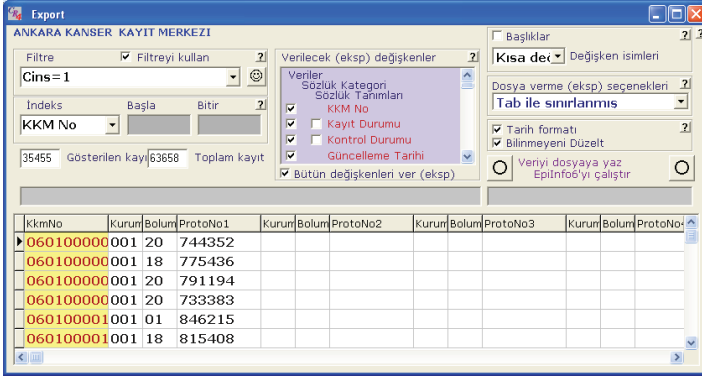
Export

ANKARA KANSER KAYIT MERKEZI

Filtre
Filtreyi kullan ?
Cins=1

İndeks
KKM No
Başla
Bitir

35455 Gösterilen kayıt 63658 Toplam kayıt

Verilecek (eksp) değişkenler ?
Veriler
Sözlük Kategori
Sözlük Tanımları
KKM No
Kayıt Durumu
Kontrol Durumu
Güncelleme Tarihi
Bütün değişkenleri ver (eksp)

Başlıklar ?
Kısa ded Değişken isimleri

Dosya verme (eksp) seçenekleri
Tab ile sınırlanmış

Tarih formatı ?
Bilinmeyeni Düzelt

Veriyi dosyaya yaz
EpiInfo6'yı çalıştır

| KkmNo | Kurum | Bolum | ProtoNo1 | Kurum | Bolum | ProtoNo2 | Kurum | Bolum | ProtoNo3 | Kurum | Bolum | ProtoNo4 |
|---|---|---|---|---|---|---|---|---|---|---|---|---|
| 060100000 | 001 | 20 | 744352 | | | | | | | | | |
| 060100000 | 001 | 18 | 775436 | | | | | | | | | |
| 060100000 | 001 | 20 | 791194 | | | | | | | | | |
| 060100000 | 001 | 20 | 733383 | | | | | | | | | |
| 060100001 | 001 | 01 | 846215 | | | | | | | | | |
| 060100001 | 001 | 18 | 815408 | | | | | | | | | |